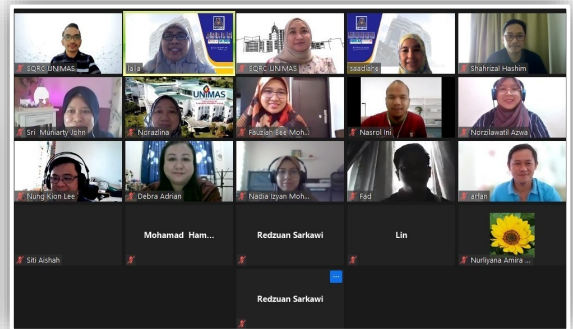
SQRC UNIMAS

Isla

SQRC UNIMAS

saadiahs

Shahrizal Hashim

Sri Muniarty John

UNIMAS

Norazlina

Fauziah Bee Moh...

Nasrol Ini

Norzilawatil Azwa

Nung Kion Lee

Debra Adrian

Nadia Izyan Moh...

Fad

arfan

Siti Aishah

Mohamad Ham...

Redzuan Sarkawi

Lin

Nurliyana Amira ...

Redzuan Sarkawi